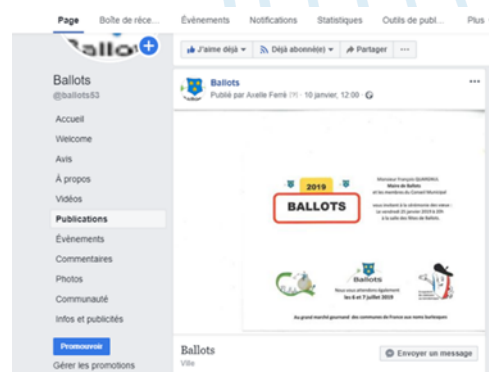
Page Boîte de réce... Événements Notifications Statistiques Outils de publ... Plus

Ballots

Ballots
@ballots53

Accueil
Welcome
Avis
À propos
Vidéos
Publications
Événements
Commentaires
Photos
Communauté
Infos et publicités

Promouvoir
Gérer les promotions

J'aime déjà ▾ Déjà abonné(e) ▾ Partager ···

Ballots
Publié par Axelle Ferré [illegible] · 10 janvier, 12:00 ·

2019
BALLOTS

Monsieur François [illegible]
Maire de Ballots
et les membres du Conseil Municipal
vous invitent à la cérémonie des vœux
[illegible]
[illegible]

Ballots
Nous vous attendons également
les 6 et 7 juillet 2019

Au grand marché gourmand des communes de France aux noms burlesques

Ballots
Ville

Envoyer un message